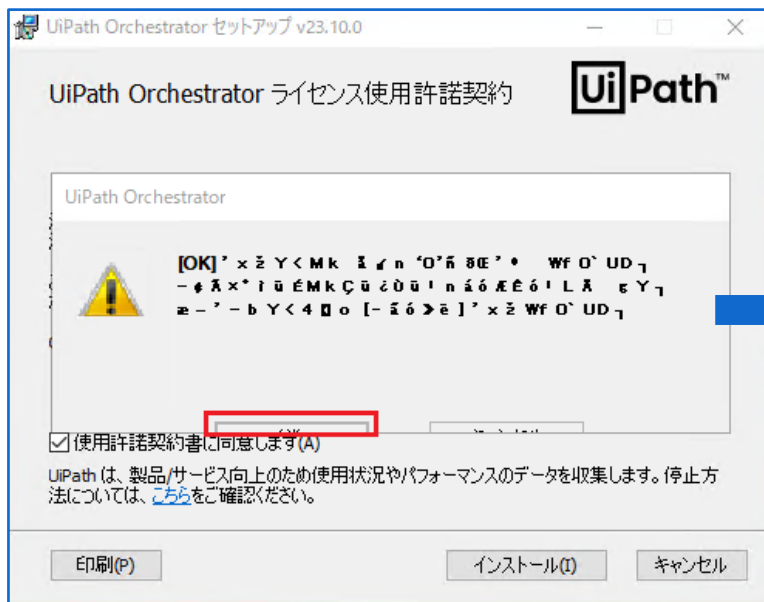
UiPath Orchestrator セットアップ v23.10.0

UiPath Orchestrator ライセンス使用許諾契約

UiPath™

UiPath Orchestrator

[OK] ' x ž Y < M k Ĩ ∡ n 'O'ñ ðŒ ' • Wf O` UD ┐
– ¢ Ā × ° ì ü ÉMkÇü ¿ òü ¦ n á ó ÆÊó ¦ L Ä ɛ Y ┐
æ – ' – b Y < 4 ◘ o [– ã ó ➤ ë ] ' x ž Wf O` UD ┐

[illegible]

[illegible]

☑ 使用許諾契約書に同意します(A)

UiPath は、製品/サービス向上のため使用状況やパフォーマンスのデータを収集します。停止方法については、こちらをご確認ください。

印刷(P)

インストール(I)

キャンセル